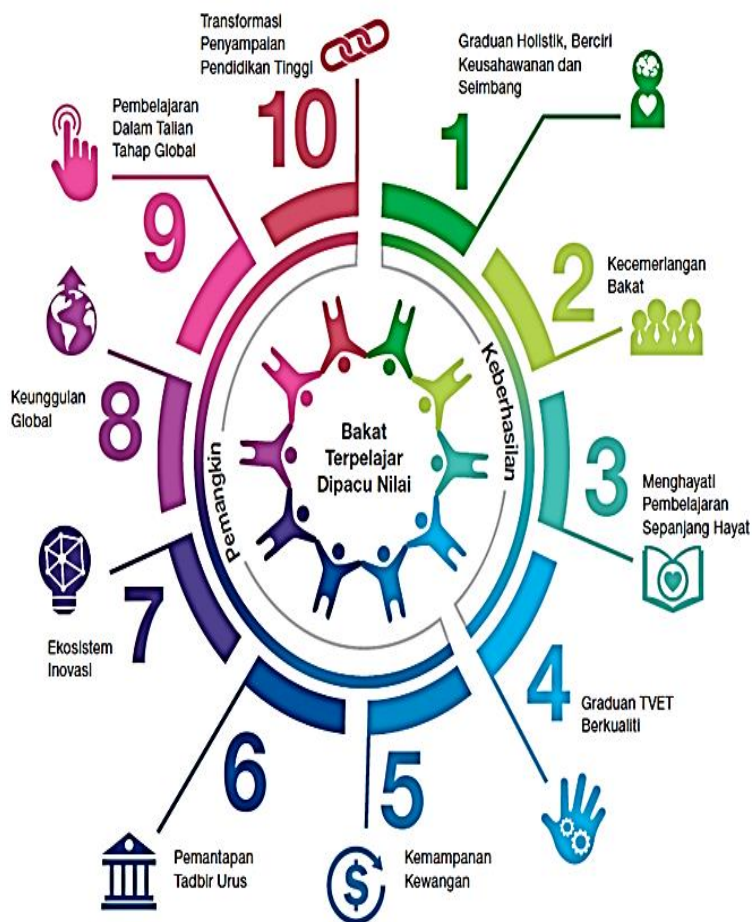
Transformasi Penyampaian Pendidikan Tinggi

10

Graduan Holistik, Berciri Keusahawanan dan Seimbang

1

Pembelajaran Dalam Talian Tahap Global

9

Kecemerlangan Bakat

2

Keunggulan Global

8

Keberhasilan

Bakat Terpelajar Dipacu Nilai

Pemangkin

3

Menghayati Pembelajaran Sepanjang Hayat

7

Ekosistem Inovasi

4

Graduan TVET Berkualiti

6

5

Pemantapan Tadbir Urus

Kemampanan Kewangan